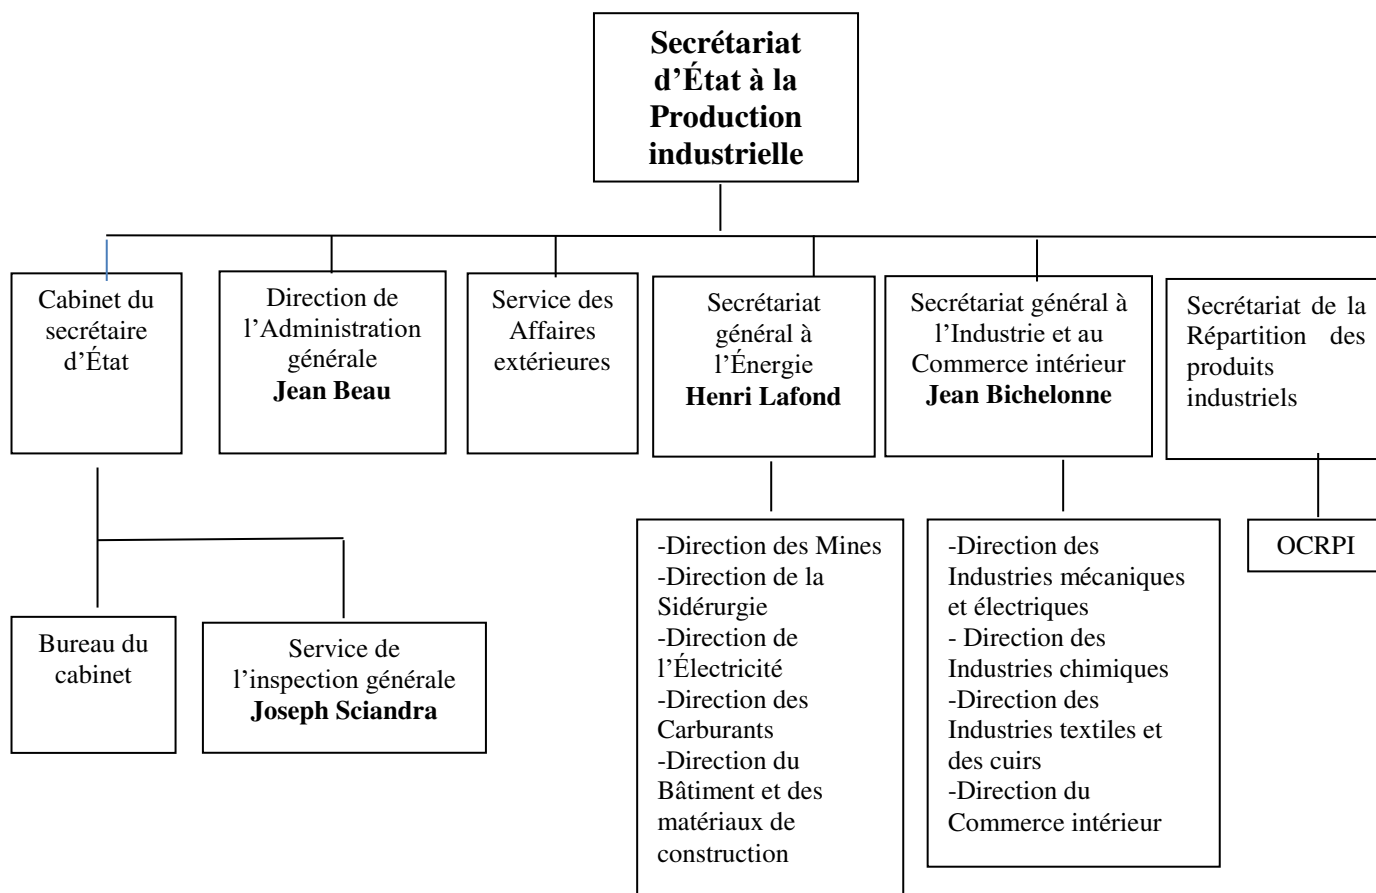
Secrétariat d'État à la Production industrielle

Cabinet du secrétaire d'État

Direction de l'Administration générale
**Jean Beau**

Service des Affaires extérieures

Secrétariat général à l'Énergie
**Henri Lafond**

Secrétariat général à l'Industrie et au Commerce intérieur
**Jean Bichelonne**

Secrétariat de la Répartition des produits industriels

Bureau du cabinet

Service de l'inspection générale
**Joseph Sciandra**

-Direction des Mines
-Direction de la Sidérurgie
-Direction de l'Électricité
-Direction des Carburants
-Direction du Bâtiment et des matériaux de construction

-Direction des Industries mécaniques et électriques
- Direction des Industries chimiques
-Direction des Industries textiles et des cuirs
-Direction du Commerce intérieur

OCRPI